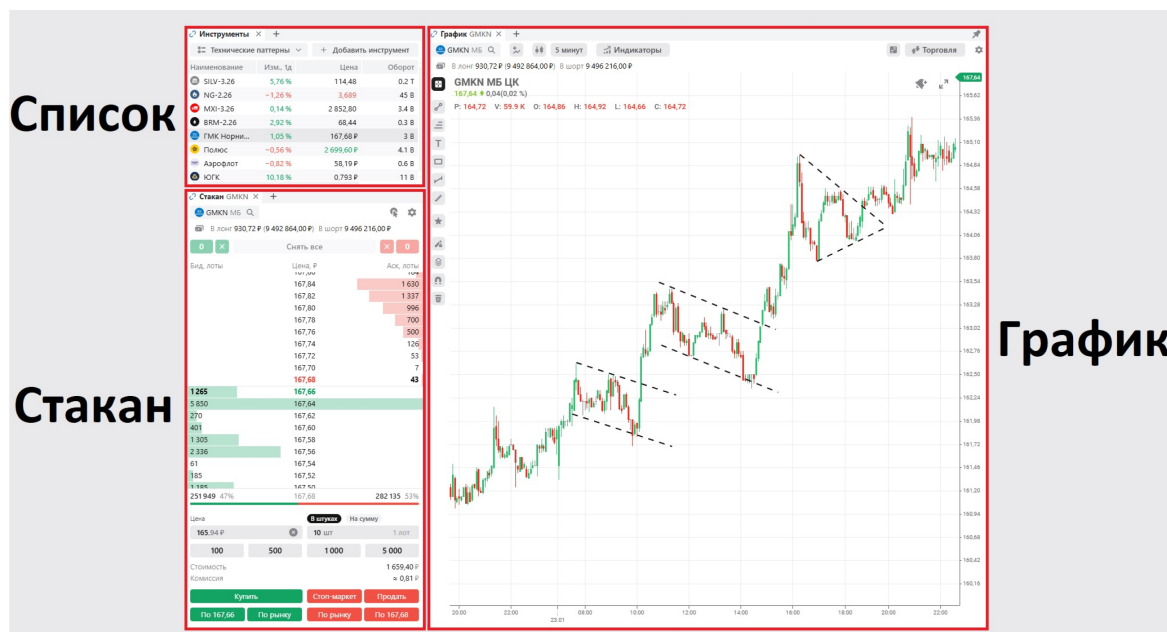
Список

Инструменты × +

Технические паттерны

+ Добавить инструмент

| Наименование | Изм., 1д | Цена | Оборот |
|---|---|---|---|
| SILV-3.26 | 5,76 % | 114,48 | 0.2 T |
| NG-2.26 | −1,26 % | 3,689 | 45 B |
| MXI-3.26 | 0,14 % | 2 852,80 | 3.4 B |
| BRM-2.26 | 2,92 % | 68,44 | 0.3 B |
| ГМК Норни... | 1,05 % | 167,68 ₽ | 3 B |
| Полюс | −0,56 % | 2 699,60 ₽ | 4.1 B |
| Аэрофлот | −0,82 % | 58,19 ₽ | 0.6 B |
| ЮГК | 10,18 % | 0,793 ₽ | 11 B |

Стакан

Стакан GMKN × +

GMKN МБ

В лонг 930,72 ₽ (9 492 864,00 ₽) В шорт 9 496 216,00 ₽

0 Снять все 0

| Бид, лоты | Цена, ₽ | Аск, лоты |
|---|---|---|
| | 167,84 | 1 630 |
| | 167,82 | 1 337 |
| | 167,80 | 996 |
| | 167,78 | 700 |
| | 167,76 | 500 |
| | 167,74 | 126 |
| | 167,72 | 53 |
| | 167,70 | 7 |
| | 167,68 | 43 |
| 1 265 | 167,66 | |
| 5 850 | 167,64 | |
| 270 | 167,62 | |
| 401 | 167,60 | |
| 1 305 | 167,58 | |
| 2 336 | 167,56 | |
| 61 | 167,54 | |
| 185 | 167,52 | |
| 1 185 | 167,50 | |

251 949 47% 167,68 282 135 53%

Цена В штуках На сумму

165,94 ₽ 10 шт 1 лот

100 500 1 000 5 000

Стоимость 1 659,40 ₽
Комиссия ≈ 0,81 ₽

Купить Стоп-маркет Продать

По 167,66 По рынку По рынку По 167,68

График

График GMKN × +

GMKN МБ 5 минут Индикаторы Торговля

В лонг 930,72 ₽ (9 492 864,00 ₽) В шорт 9 496 216,00 ₽

GMKN МБ ЦК
167,64 ↑ 0,04(0,02 %)
P: 164,72 V: 59.9 K O: 164,86 H: 164,92 L: 164,66 C: 164,72

167,64
165,62
165,36
165,10
164,84
164,58
164,32
164,06
163,80
163,54
163,28
163,02
162,76
162,50
162,24
161,98
161,72
161,46
161,20
160,94
160,68
160,42
160,16

20:00 22:00 08:00 10:00 12:00 14:00 16:00 18:00 20:00 22:00
23.01